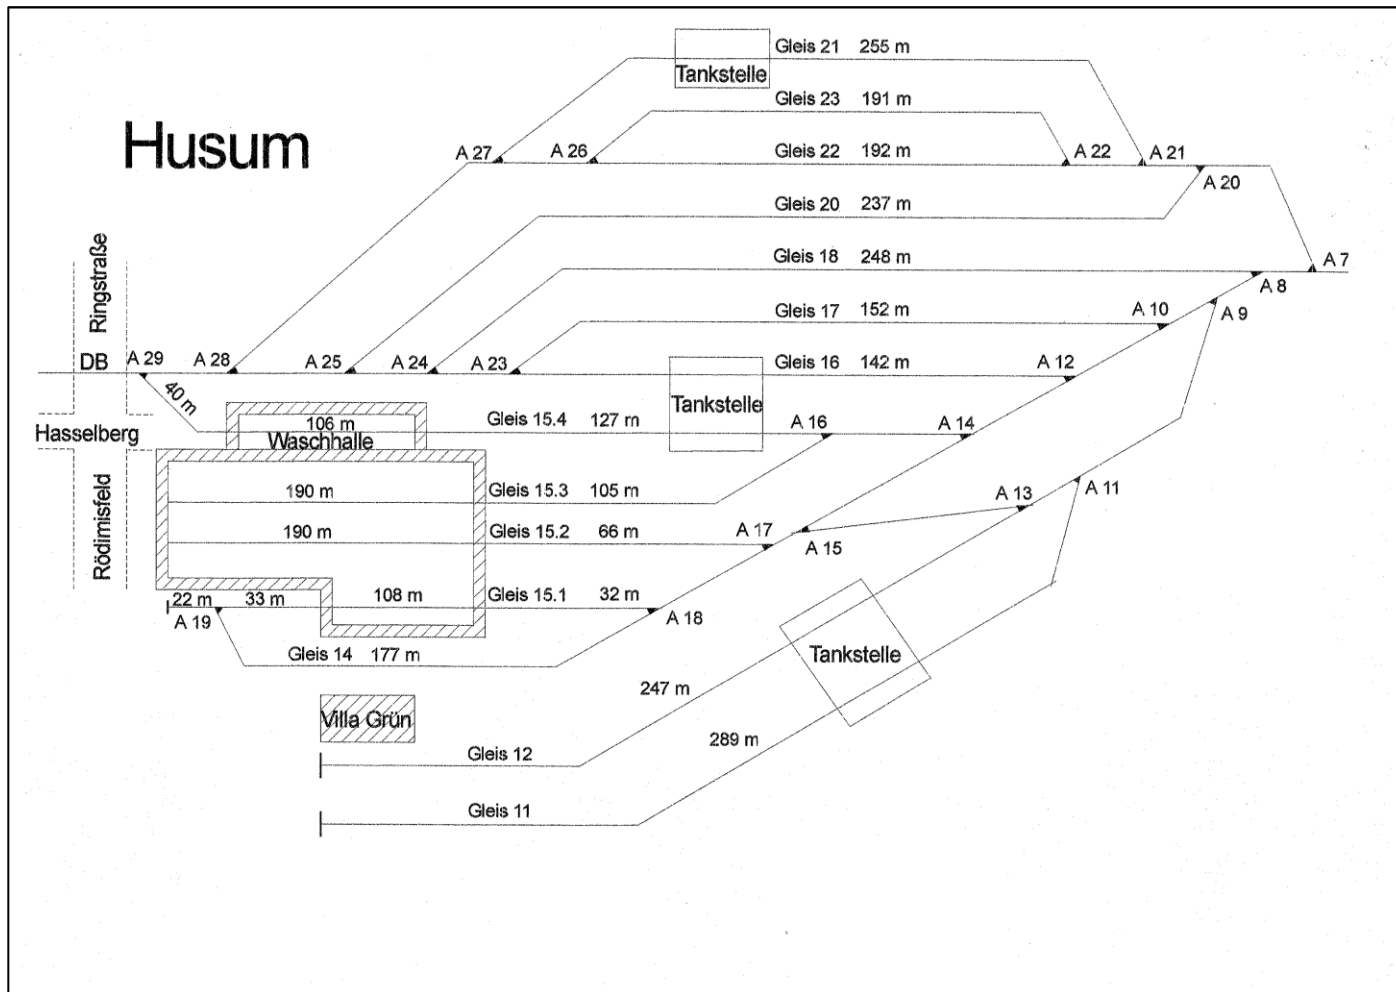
Husum

Tankstelle
Gleis 21 255 m
Gleis 23 191 m
A 27
A 26
Gleis 22 192 m
A 22
A 21
A 20
Gleis 20 237 m
Ringstraße
Gleis 18 248 m
A 7
A 8
Gleis 17 152 m
A 10
A 9
DB
A 29
A 28
A 25
A 24
A 23
Gleis 16 142 m
A 12
40 m
Tankstelle
106 m
Waschhalle
Gleis 15.4 127 m
A 16
A 14
Hasselberg
190 m
Gleis 15.3 105 m
A 13
A 11
Rödimisfeld
190 m
Gleis 15.2 66 m
A 17
A 15
22 m
33 m
108 m
Gleis 15.1 32 m
A 19
A 18
Gleis 14 177 m
Tankstelle
247 m
Villa Grün
289 m
Gleis 12
Gleis 11